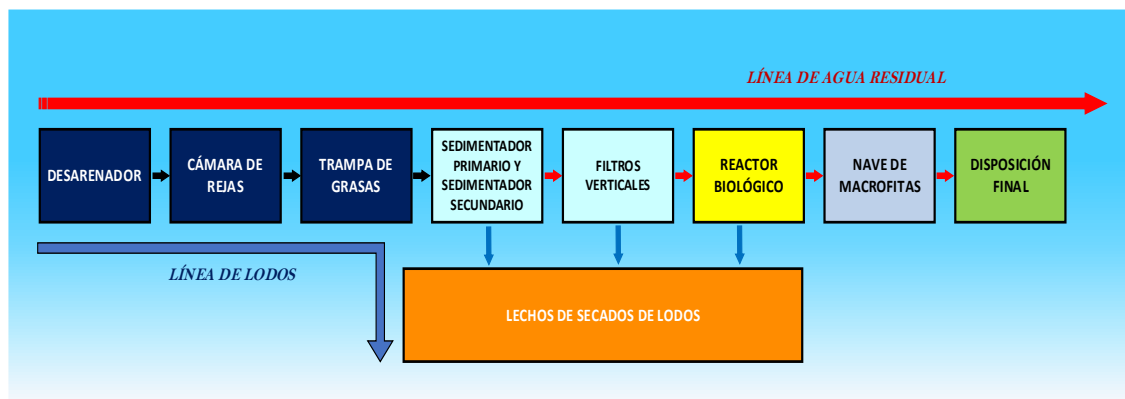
LÍNEA DE AGUA RESIDUAL

DESARENADOR

CÁMARA DE REJAS

TRAMPA DE GRASAS

SEDIMENTADOR PRIMARIO Y SEDIMENTADOR SECUNDARIO

FILTROS VERTICALES

REACTOR BIOLÓGICO

NAVE DE MACROFITAS

DISPOSICIÓN FINAL

LÍNEA DE LODOS

LECHOS DE SECADOS DE LODOS